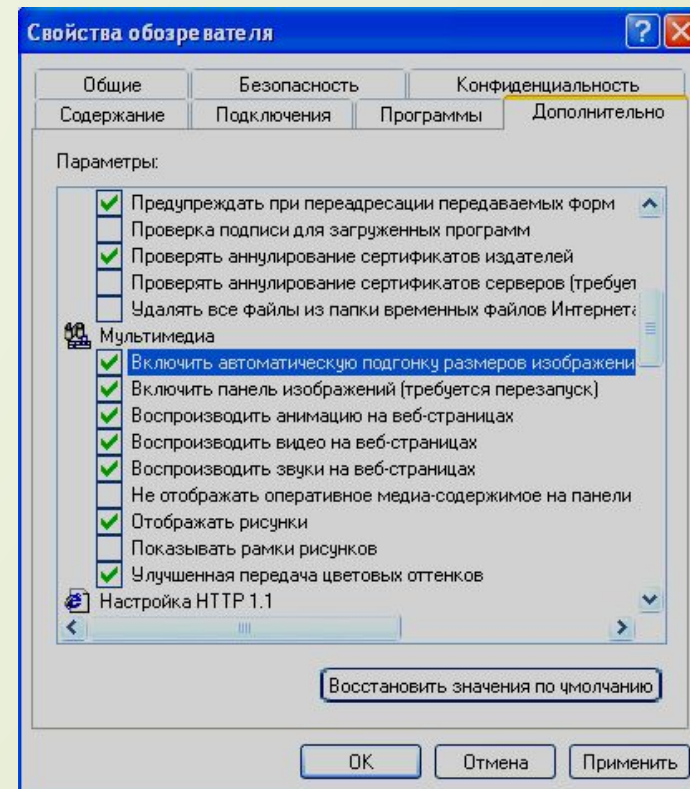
Свойства обозревателя

?

Общие | Безопасность | Конфиденциальность
Содержание | Подключения | Программы | Дополнительно

Параметры:

Предупреждать при переадресации передаваемых форм
Проверка подписи для загруженных программ
Проверять аннулирование сертификатов издателей
Проверять аннулирование сертификатов серверов (требует
Удалять все файлы из папки временных файлов Интернета
Мультимедиа
Включить автоматическую подгонку размеров изображени
Включить панель изображений (требуется перезапуск)
Воспроизводить анимацию на веб-страницах
Воспроизводить видео на веб-страницах
Воспроизводить звуки на веб-страницах
Не отображать оперативное медиа-содержимое на панели
Отображать рисунки
Показывать рамки рисунков
Улучшенная передача цветовых оттенков
Настройка HTTP 1.1

Восстановить значения по умолчанию

OK | Отмена | Применить